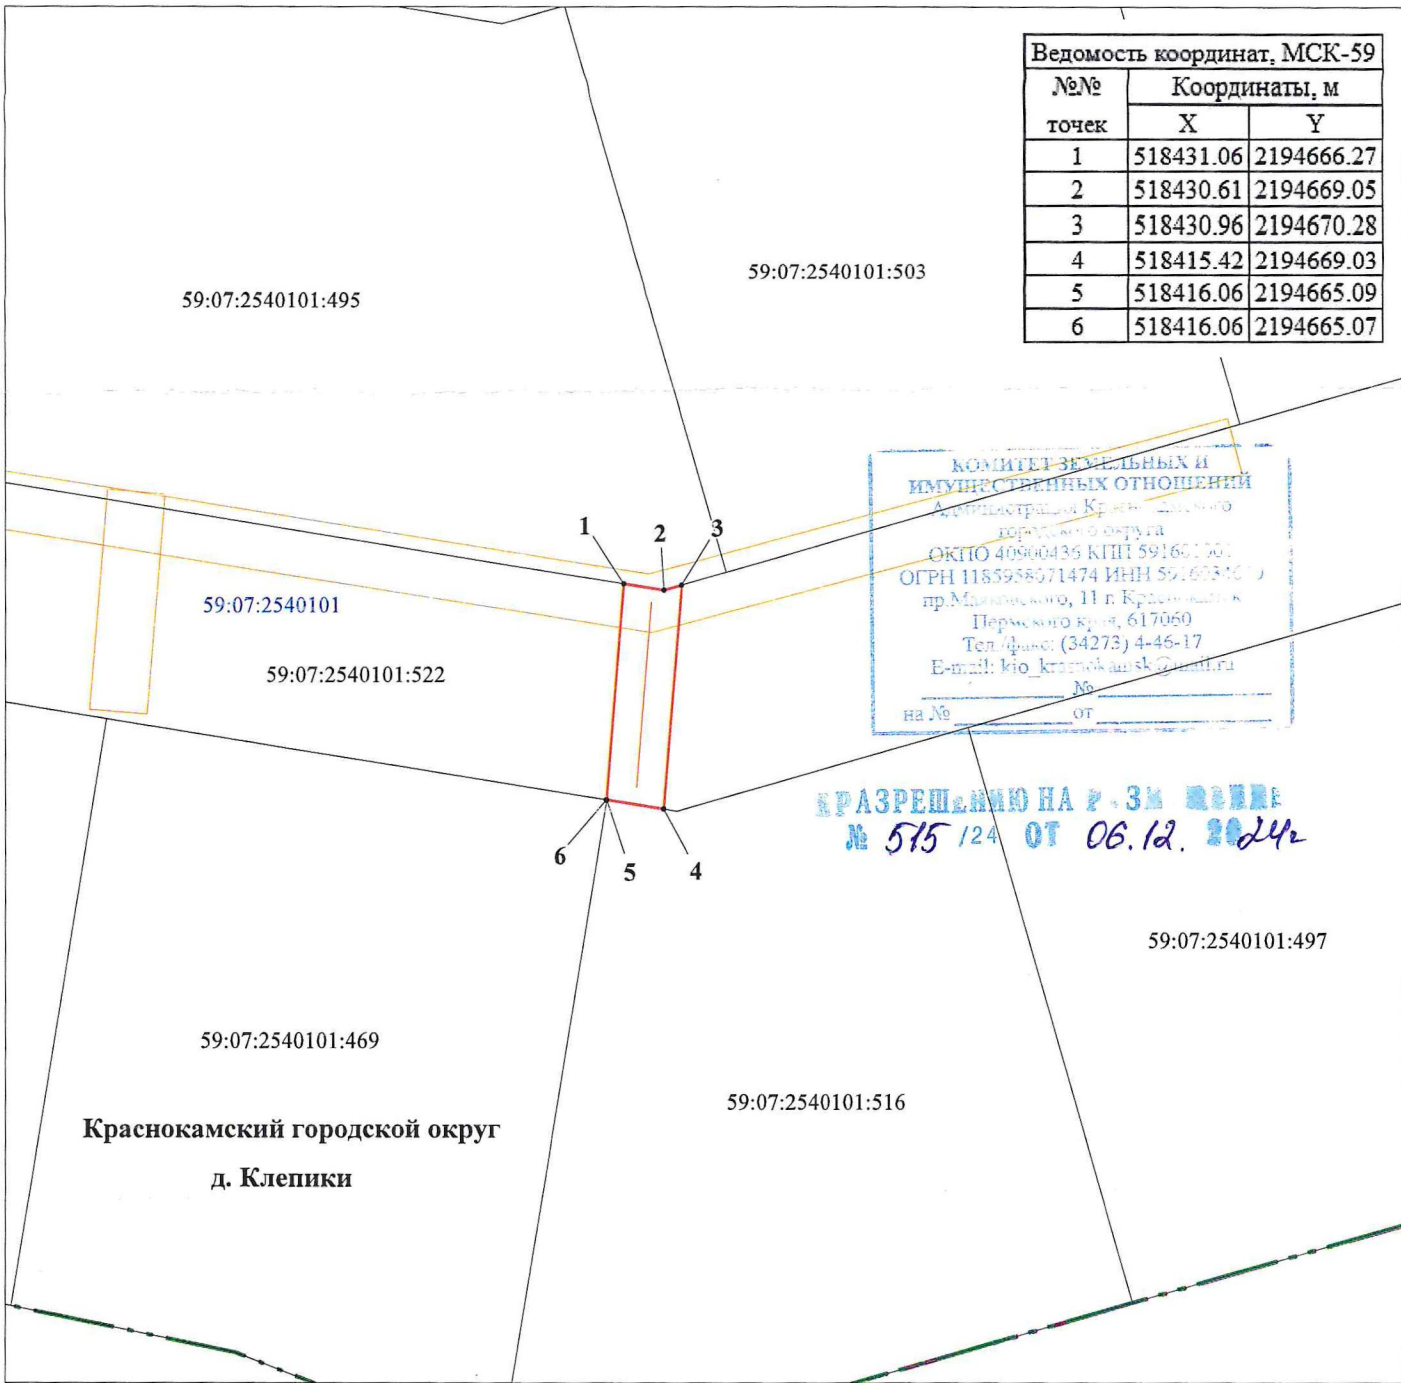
| Ведомость координат, МСК-59 | | |
|---|---|---|
| №№ точек | Координаты, м | |
| | X | Y |
| 1 | 518431.06 | 2194666.27 |
| 2 | 518430.61 | 2194669.05 |
| 3 | 518430.96 | 2194670.28 |
| 4 | 518415.42 | 2194669.03 |
| 5 | 518416.06 | 2194665.09 |
| 6 | 518416.06 | 2194665.07 |

59:07:2540101:503

59:07:2540101:495

КОМИТЕТ ЗЕМЕЛЬНЫХ И ИМУЩЕСТВЕННЫХ ОТНОШЕНИЙ
Администрация Красно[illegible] городского округа
ОКПО 40900436 КПП 5916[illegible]
ОГРН 1185958071474 ИНН 5916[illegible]
пр.Маяковского, 11 г. Красно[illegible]
Пермского края, 617060
Тел./факс: (34273) 4-46-17
E-mail: kio_krasnokamsk@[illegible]
№
на № от

1 2 3

59:07:2540101

59:07:2540101:522

К РАЗРЕШЕНИЮ НА Р. ЗМ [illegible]
№ 515 /24 ОТ 06.12. 2024г

6 5 4

59:07:2540101:497

59:07:2540101:469

59:07:2540101:516

Краснокамский городской округ
д. Клепики